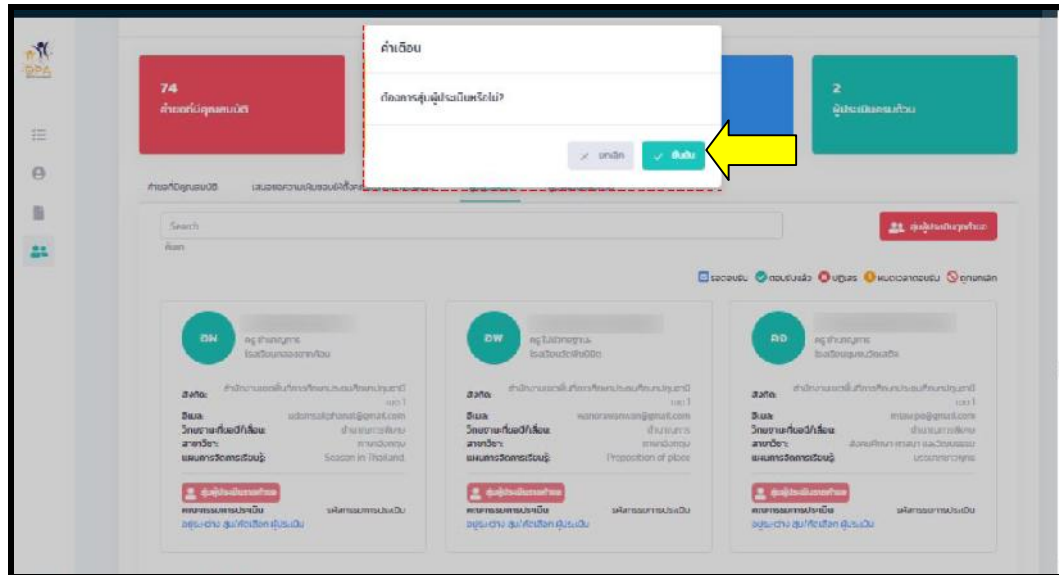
คำเตือน

ต้องการสุ่มผู้ประเมินหรือไม่?

ยกเลิก ยืนยัน

74
คำขอที่ผ่านคุณสมบัติ

2
ผู้ประเมินครบแล้ว

คำขอที่ผ่านคุณสมบัติ

Search

สุ่มผู้ประเมินทุกคำขอ

รอตอบรับ ตอบรับแล้ว ปฏิเสธ หมดเวลาตอบรับ ถูกยกเลิก

DN
ครู ชำนาญการ
โรงเรียนทองทาทิวไอน
สังกัด: สำนักงานเขตพื้นที่การศึกษาประถมศึกษาปทุมธานี เขต 1
อีเมล: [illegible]@gmail.com
วิทยฐานะที่ขอปีกเลื่อน: ชำนาญการพิเศษ
สาขาวิชา: ภาษาอังกฤษ
แผนการจัดการเรียนรู้: Season in Thailand
สุ่มผู้ประเมินรายคำขอ
คณะกรรมการประเมิน
อยู่ระหว่าง สุ่ม/คัดเลือก ผู้ประเมิน
รหัสการประเมิน

DW
ครู ไม่มีวิทยฐานะ
โรงเรียนวัดเทียนถ้อ
สังกัด: สำนักงานเขตพื้นที่การศึกษาประถมศึกษาปทุมธานี เขต 1
อีเมล: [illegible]@gmail.com
วิทยฐานะที่ขอปีกเลื่อน: ชำนาญการ
สาขาวิชา: ภาษาอังกฤษ
แผนการจัดการเรียนรู้: Preposition of place
สุ่มผู้ประเมินรายคำขอ
คณะกรรมการประเมิน
อยู่ระหว่าง สุ่ม/คัดเลือก ผู้ประเมิน
รหัสการประเมิน

AO
ครู ชำนาญการ
โรงเรียนชุมชนวัด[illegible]
สังกัด: สำนักงานเขตพื้นที่การศึกษาประถมศึกษาปทุมธานี เขต 1
อีเมล: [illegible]@gmail.com
วิทยฐานะที่ขอปีกเลื่อน: ชำนาญการพิเศษ
สาขาวิชา: สังคมศึกษา ศาสนา และวัฒนธรรม
แผนการจัดการเรียนรู้: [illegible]
สุ่มผู้ประเมินรายคำขอ
คณะกรรมการประเมิน
อยู่ระหว่าง สุ่ม/คัดเลือก ผู้ประเมิน
รหัสการประเมิน